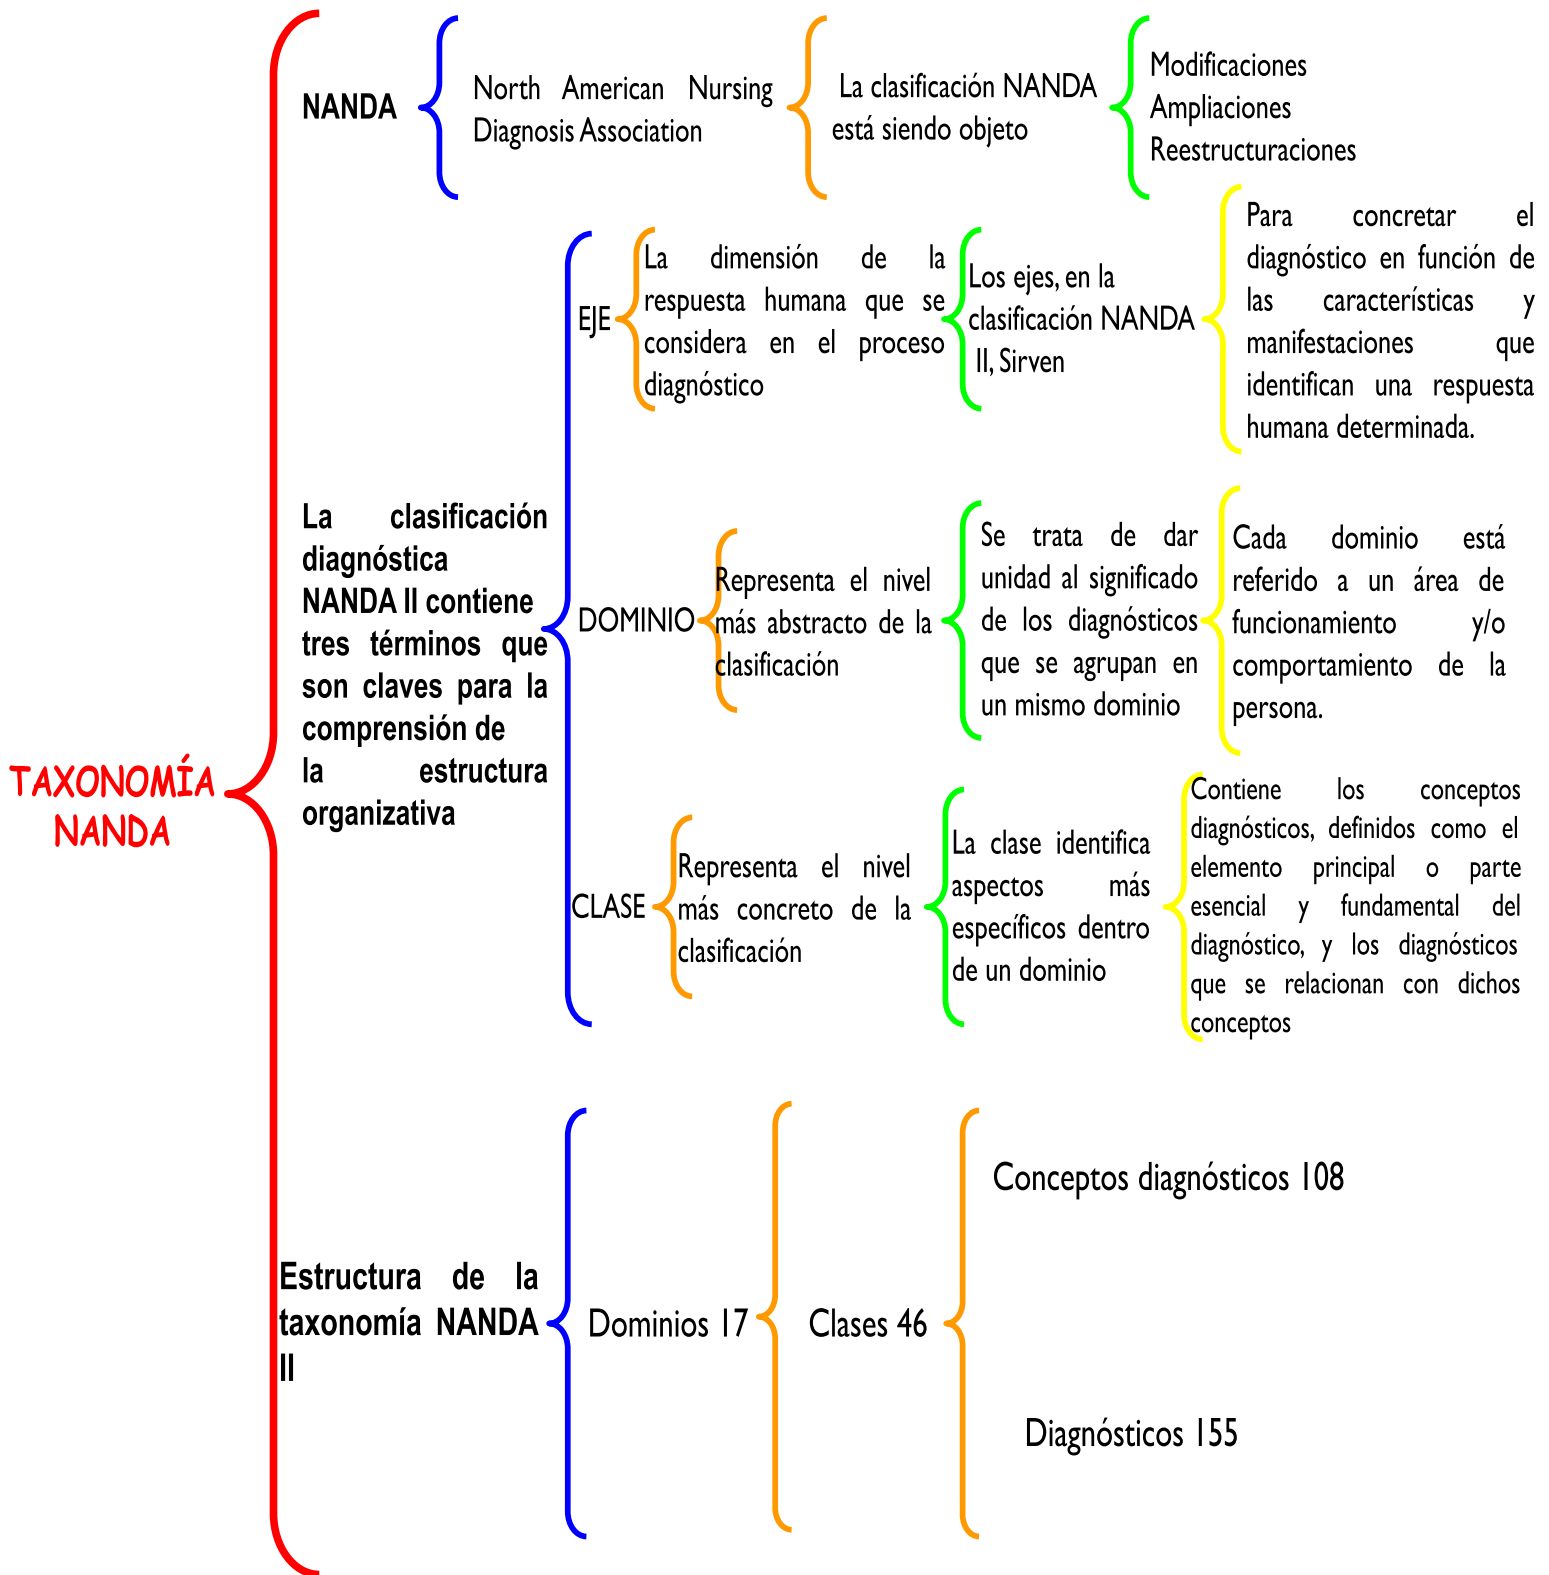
TAXONOMÍA NANDA

NANDA

North American Nursing Diagnosis Association

La clasificación NANDA está siendo objeto

Modificaciones
Ampliaciones
Reestructuraciones

La clasificación diagnóstica NANDA II contiene tres términos que son claves para la comprensión de la estructura organizativa

EJE

La dimensión de la respuesta humana que se considera en el proceso diagnóstico

Los ejes, en la clasificación NANDA II, Sirven

Para concretar el diagnóstico en función de las características y manifestaciones que identifican una respuesta humana determinada.

DOMINIO

Representa el nivel más abstracto de la clasificación

Se trata de dar unidad al significado de los diagnósticos que se agrupan en un mismo dominio

Cada dominio está referido a un área de funcionamiento y/o comportamiento de la persona.

CLASE

Representa el nivel más concreto de la clasificación

La clase identifica aspectos más específicos dentro de un dominio

Contiene los conceptos diagnósticos, definidos como el elemento principal o parte esencial y fundamental del diagnóstico, y los diagnósticos que se relacionan con dichos conceptos

Estructura de la taxonomía NANDA II

Dominios 17

Clases 46

Conceptos diagnósticos 108

Diagnósticos 155